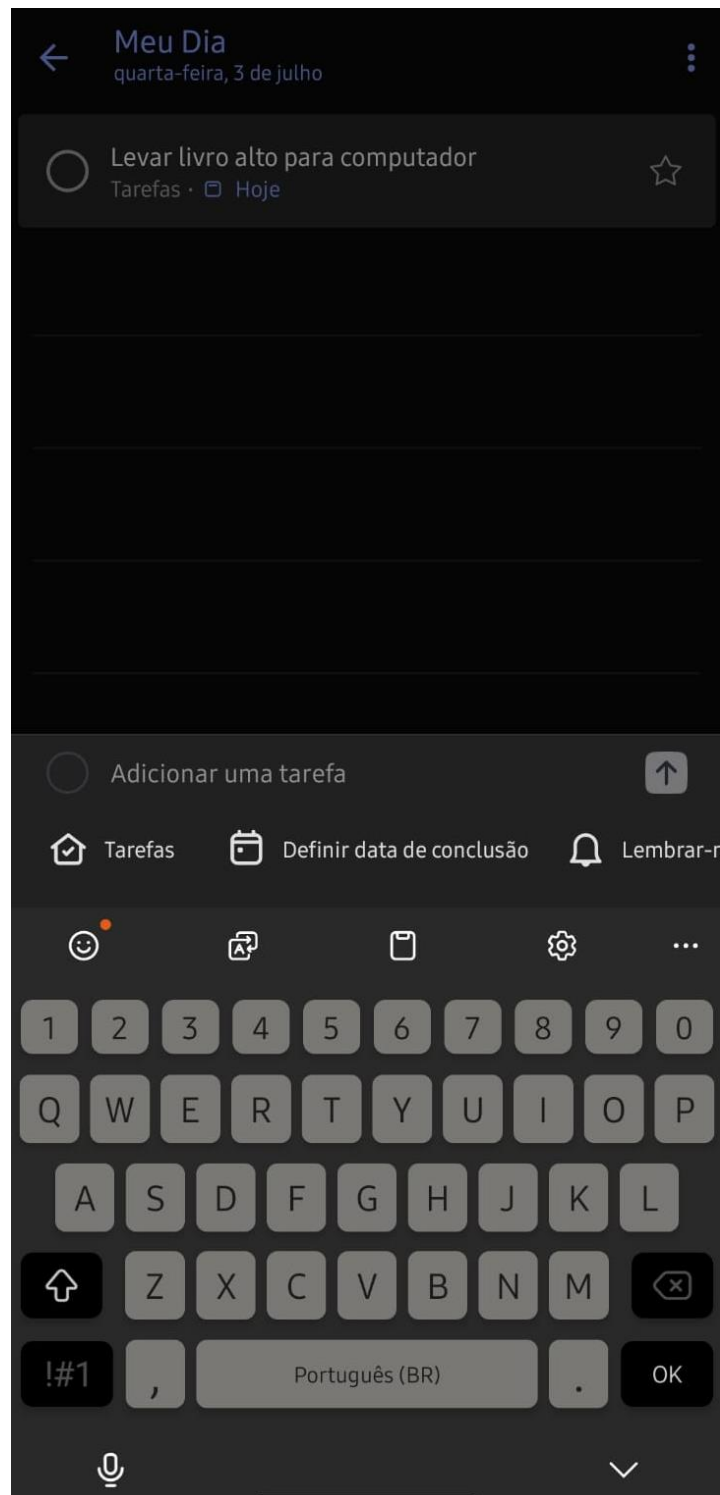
Meu Dia
quarta-feira, 3 de julho

Levar livro alto para computador
Tarefas · Hoje

Adicionar uma tarefa

Tarefas Definir data de conclusão Lembrar-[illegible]

1 2 3 4 5 6 7 8 9 0
Q W E R T Y U I O P
A S D F G H J K L
Z X C V B N M
!#1 , Português (BR) . OK